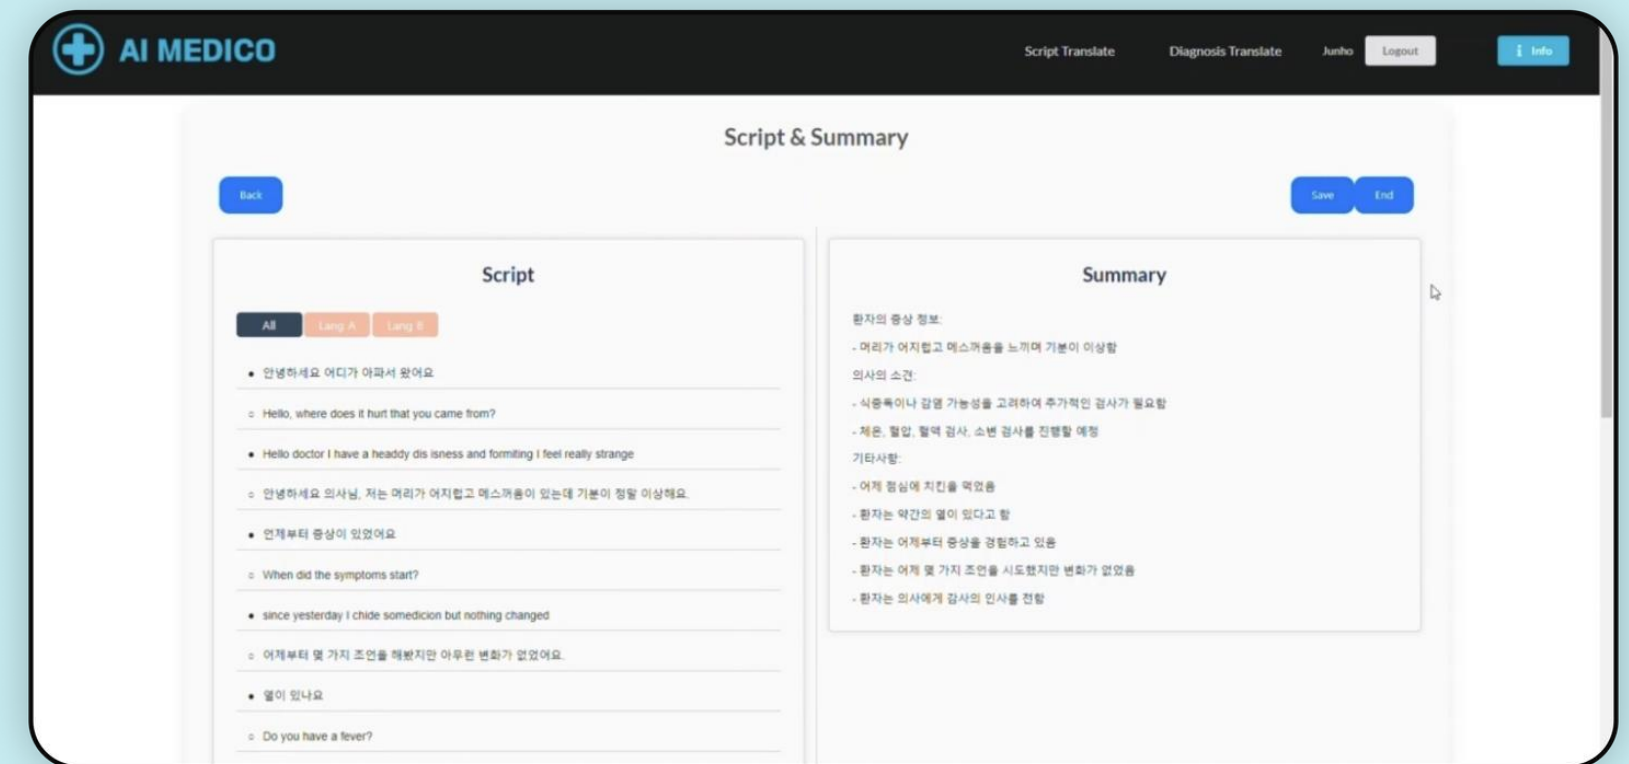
AI MEDICO

Script Translate Diagnosis Translate Junho Logout Info

Script & Summary

Back

Save End

Script

All Lang A Lang B

- 안녕하세요 어디가 아파서 왔어요
- Hello, where does it hurt that you came from?
- Hello doctor I have a headdy dis isness and formiting I feel really strange
- 안녕하세요 의사님, 저는 머리가 어지럽고 메스꺼움이 있는데 기분이 정말 이상해요.
- 언제부터 증상이 있었어요
- When did the symptoms start?
- since yesterday I chide somedicion but nothing changed
- 어제부터 몇 가지 조언을 해봤지만 아무런 변화가 없었어요.
- 열이 있나요
- Do you have a fever?

Summary

환자의 증상 정보:
- 머리가 어지럽고 메스꺼움을 느끼며 기분이 이상함
의사의 소견:
- 식중독이나 감염 가능성을 고려하여 추가적인 검사가 필요함
- 체온, 혈압, 혈액 검사, 소변 검사를 진행할 예정
기타사항:
- 어제 점심에 치킨을 먹었음
- 환자는 약간의 열이 있다고 함
- 환자는 어제부터 증상을 경험하고 있음
- 환자는 어제 몇 가지 조언을 시도했지만 변화가 없었음
- 환자는 의사에게 감사의 인사를 전함